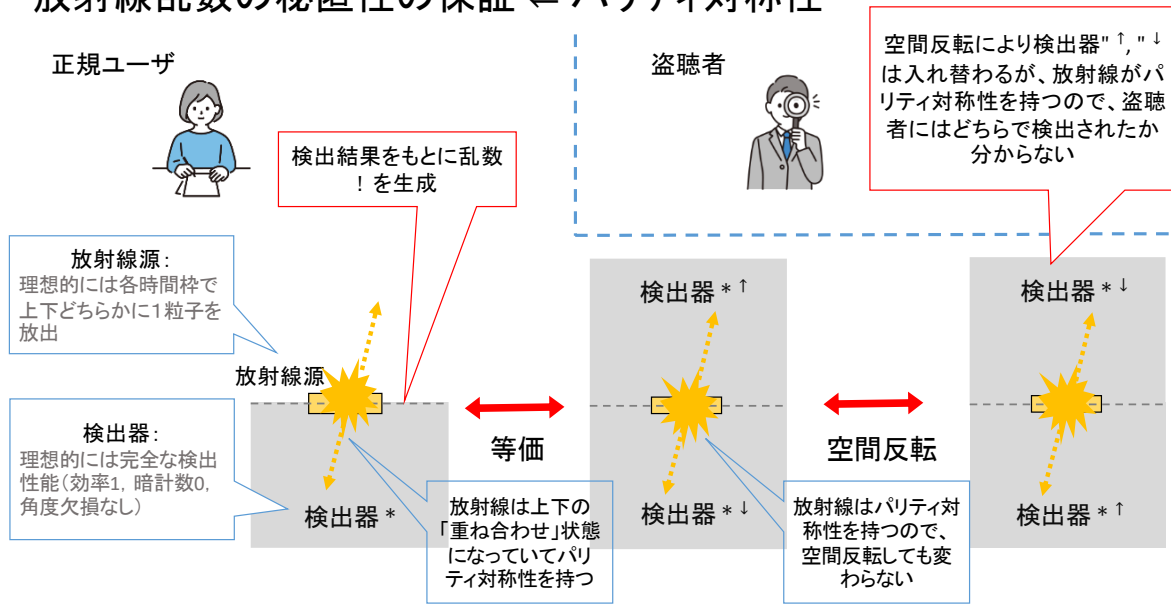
放射線乱数の秘匿性の保証 ← パリティ対称性

正規ユーザ

盗聴者

空間反転により検出器"↑, "↓は入れ替わるが、放射線がパリティ対称性を持つので、盗聴者にはどちらで検出されたか分からない

検出結果をもとに乱数！を生成

放射線源：
理想的には各時間枠で上下どちらかに1粒子を放出

放射線源

検出器：
理想的には完全な検出性能（効率1，暗計数0，角度欠損なし）

検出器＊

等価

検出器＊↑

検出器＊↓

空間反転

検出器＊↓

検出器＊↑

放射線は上下の「重ね合わせ」状態になっていてパリティ対称性を持つ

放射線はパリティ対称性を持つので、空間反転しても変わらない